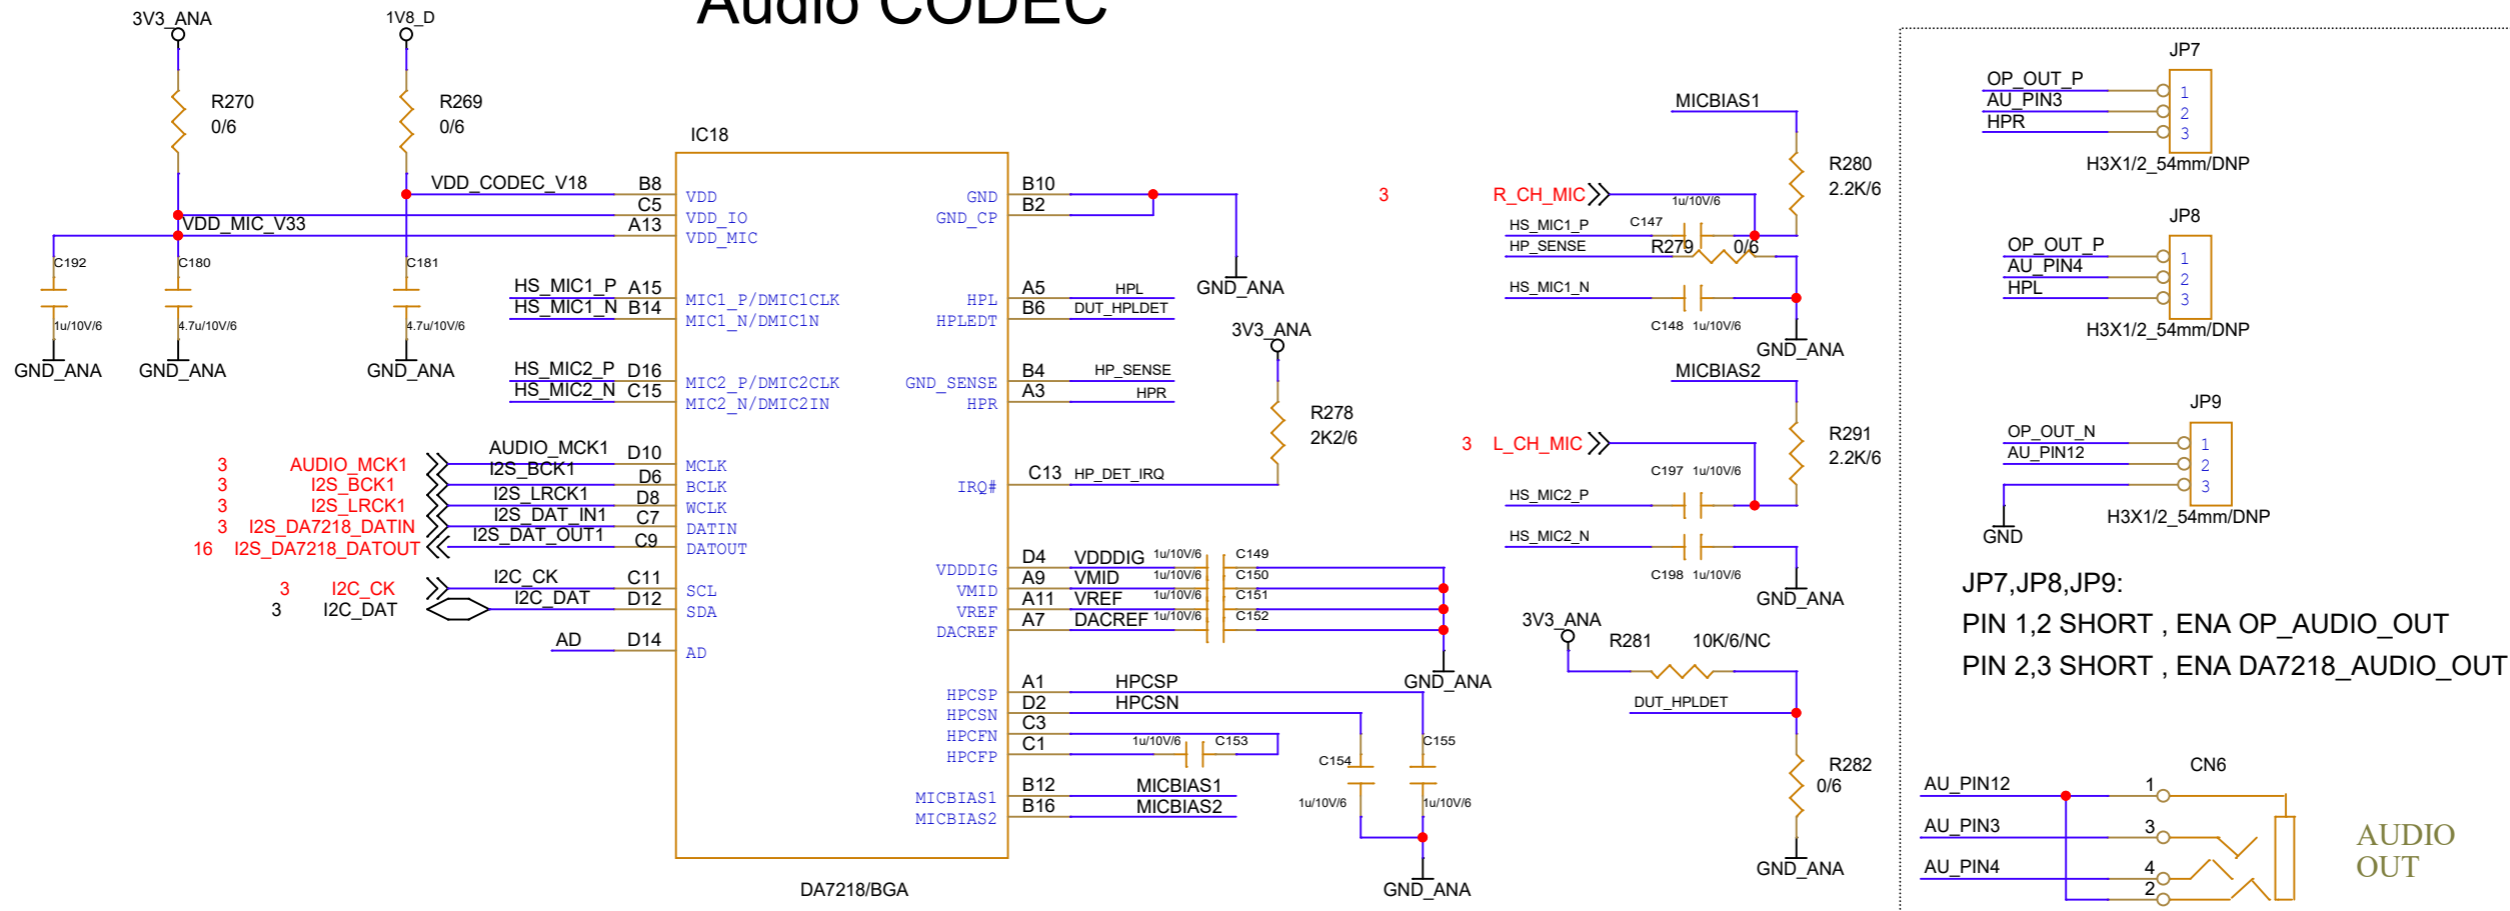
Audio CODEC

3V3_ANA
1V8_D
R270
0/6
R269
0/6
IC18
VDD_CODEC_V18
VDD_MIC_V33
C192
1u/10V/6
GND_ANA
C180
4.7u/10V/6
GND_ANA
C181
4.7u/10V/6
GND_ANA

B8 VDD
C5 VDD_IO
A13 VDD_MIC
HS_MIC1_P A15 MIC1_P/DMIC1CLK
HS_MIC1_N B14 MIC1_N/DMIC1N
HS_MIC2_P D16 MIC2_P/DMIC2CLK
HS_MIC2_N C15 MIC2_N/DMIC2IN
AUDIO_MCK1 D10 MCLK
I2S_BCK1 D6 BCLK
I2S_LRCK1 D8 WCLK
I2S_DAT_IN1 C7 DATIN
I2S_DAT_OUT1 C9 DATOUT
I2C_CK C11 SCL
I2C_DAT D12 SDA
AD D14 AD

3 AUDIO_MCK1
3 I2S_BCK1
3 I2S_LRCK1
3 I2S_DA7218_DATIN
16 I2S_DA7218_DATOUT
3 I2C_CK
3 I2C_DAT

GND B10
GND_CP B2
GND_ANA
HPL A5 HPL
HPLEDT B6 DUT_HPLDET
3V3_ANA
GND_SENSE B4 HP_SENSE
HPR A3 HPR
R278
2K2/6
IRQ# C13 HP_DET_IRQ
VDDDIG D4 VDDDIG 1u/10V/6 C149
VMID A9 VMID 1u/10V/6 C150
VREF A11 VREF 1u/10V/6 C151
DACREF A7 DACREF 1u/10V/6 C152
GND_ANA
HPCSP A1 HPCSP
HPCSN D2 HPCSN
HPCFN C3
HPCFP C1 1u/10V/6 C153
C154 C155
1u/10V/6 1u/10V/6
MICBIAS1 B12 MICBIAS1
MICBIAS2 B16 MICBIAS2
GND_ANA
DA7218/BGA

MICBIAS1
R280
2.2K/6
3 R_CH_MIC
1u/10V/6
HS_MIC1_P C147
HP_SENSE R279 0/6
HS_MIC1_N
C148 1u/10V/6
GND_ANA
MICBIAS2
R291
2.2K/6
3 L_CH_MIC
C197 1u/10V/6
HS_MIC2_P
HS_MIC2_N
C198 1u/10V/6
GND_ANA
3V3_ANA
R281 10K/6/NC
DUT_HPLDET
R282
0/6
GND_ANA

JP7
OP_OUT_P 1
AU_PIN3 2
HPR 3
H3X1/2_54mm/DNP
JP8
OP_OUT_P 1
AU_PIN4 2
HPL 3
H3X1/2_54mm/DNP
JP9
OP_OUT_N 1
AU_PIN12 2
3
GND
H3X1/2_54mm/DNP

JP7,JP8,JP9:
PIN 1,2 SHORT , ENA OP_AUDIO_OUT
PIN 2,3 SHORT , ENA DA7218_AUDIO_OUT

CN6
AU_PIN12 1
AU_PIN3 3
AU_PIN4 4
2
AUDIO
OUT